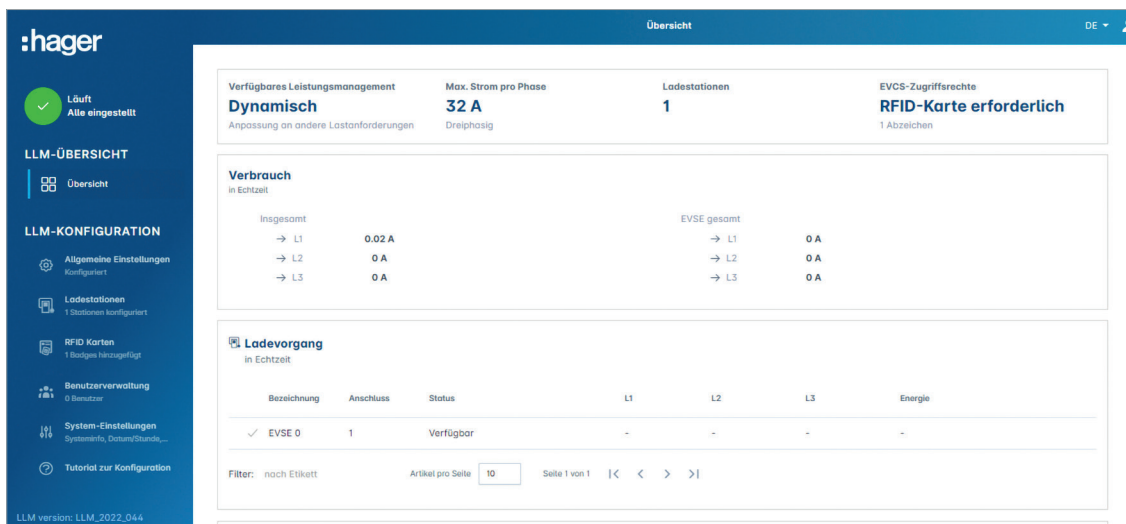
:hager

Läuft
Alle eingestellt

LLM-ÜBERSICHT

Übersicht

LLM-KONFIGURATION

Allgemeine Einstellungen
Konfiguriert

Ladestationen
1 Stationen konfiguriert

RFID Karten
1 Badges hinzugefügt

Benutzerverwaltung
0 Benutzer

System-Einstellungen
Systeminfo, Datum/Stunde,...

Tutorial zur Konfiguration

LLM version: LLM_2022_044

Übersicht

DE

Verfügbares Leistungsmanagement
Dynamisch
Anpassung an andere Lastanforderungen

Max. Strom pro Phase
32 A
Dreiphasig

Ladestationen
1

EVCS-Zugriffsrechte
RFID-Karte erforderlich
1 Abzeichen

Verbrauch
in Echtzeit

Insgesamt
→ L1 0.02 A
→ L2 0 A
→ L3 0 A

EVSE gesamt
→ L1 0 A
→ L2 0 A
→ L3 0 A

Ladevorgang
in Echtzeit

| Bezeichnung | Anschluss | Status | L1 | L2 | L3 | Energie |
|---|---|---|---|---|---|---|
| EVSE 0 | 1 | Verfügbar | - | - | - | - |

Filter: nach Etikett

Artikel pro Seite 10

Seite 1 von 1 |< < > >|